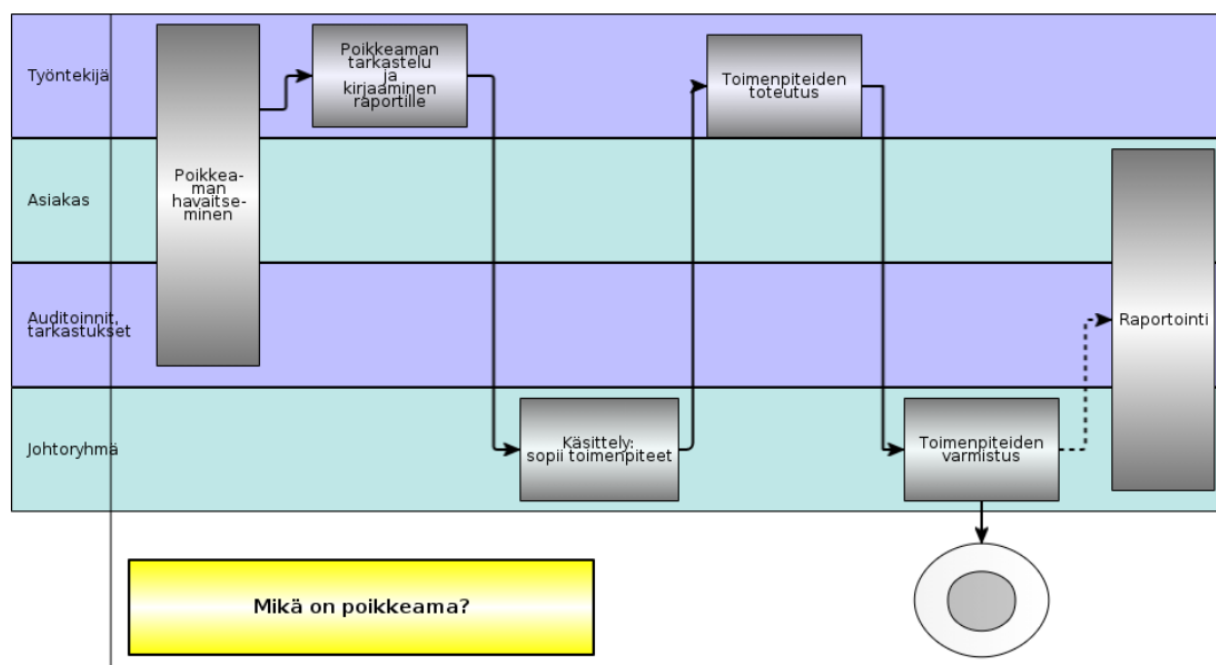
Työntekijä

Asiakas

Auditoinnit, tarkastukset

Johtoryhmä

Poikkeaman havaitseminen

Poikkeaman tarkastelu ja kirjaaminen raportille

Käsittely: sopii toimenpiteet

Toimenpiteiden toteutus

Toimenpiteiden varmistus

Raportointi

Mikä on poikkeama?